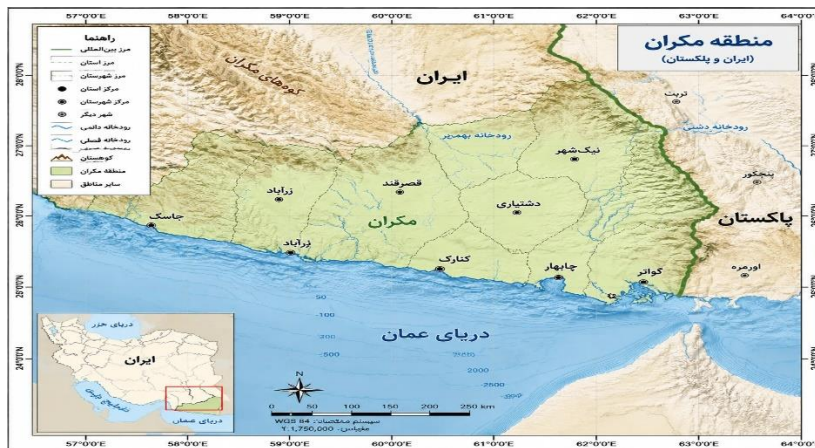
57°0'0"E
58°0'0"E
59°0'0"E
60°0'0"E
61°0'0"E
62°0'0"E
63°0'0"E
64°0'0"E

منطقه مکران
(ایران و پاکستان)

راهنما
مرز بین‌المللی
مرز استان
مرز شهرستان
مرکز استان
مرکز شهرستان
شهر دیگر
رودخانه دائمی
رودخانه فصلی
کوهستان
منطقه مکران
سایر مناطق

کوه‌های مکران
ایران
رودخانه بهمپر
تربت
رودخانه دشتی
نیک‌شهر
پنجگور
زرآباد
قصرقند
دشتیاری
مکران
پاکستان
جاسک
زرآباد
کنارک
چابهار
گواتر
اورمره
دریای عمان
50
100
200
1000
2000
2500

دریای خزر
ایران
خلیج فارس
دریای عمان

N
0 25 50 100 150 200 250 km
سیستم مختصات: WGS 84
مقیاس: ۱:۱,۷۵۰,۰۰۰

29°0'0"N
28°0'0"N
27°0'0"N
26°0'0"N
25°0'0"N
24°0'0"N